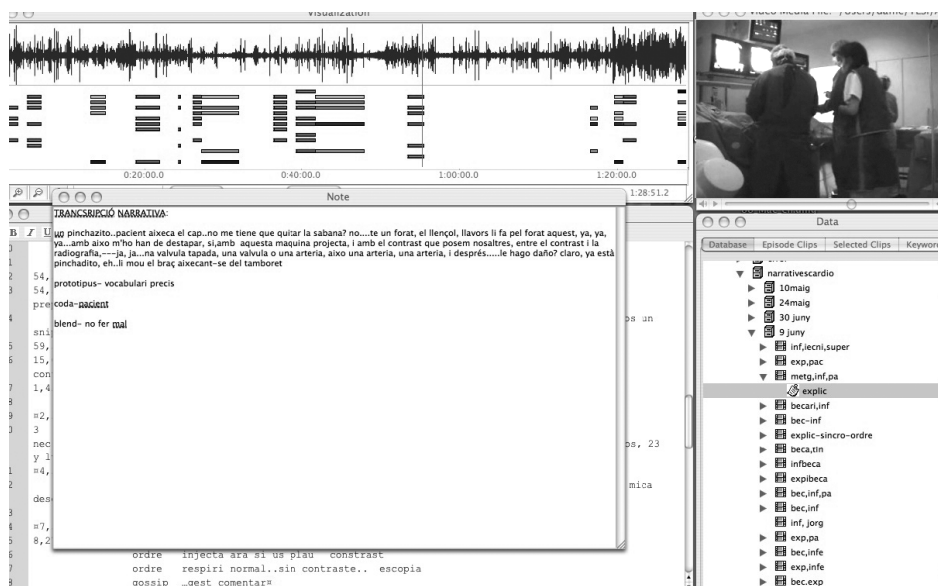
Visualization

0:20:00.0
0:40:00.0
1:00:00.0
1:20:00.0
1:28:51.2

Video Media File: /Users/dame/FESI/...

Note

TRANSCRIPCIÓ NARRATIVA:

un pinchazito..pacient aixeca el cap..no me tiene que quitar la sabana? no....te un forat, el llençol, llavors li fa pel forat aquest, ya, ya, ya...amb aixo m'ho han de destapar, si,amb aquesta maquina projecta, i amb el contrast que posem nosaltres, entre el contrast i la radiografia,---ja, ja...na valvula tapada, una valvula o una arteria, aixo una arteria, una arteria, i després.....le hago daño? claro, ya està pinchadito, eh..li mou el braç aixecant-se del tamboret

prototipus- vocabulari precis

coda-pacient

blend- no fer mal

B I U

54,
54,
pre
sni
59,
15,
con
1,4
=2,
3
nec
y l
=4,
des
=7,
8,2

os un
os, 23
mica

ordre injecta ara si us plau constrast
ordre respiri normal..sin contraste.. escopia
gossip ..gest comentar¤

Data

Database | Episode Clips | Selected Clips | Keywo

narrativescardio
10maig
24maig
30 juny
9 juny
inf,lecni,super
exp,pac
metg,inf,pa
explic
becari,inf
bec-inf
explic-sincro-ordre
beca,tin
infbeca
expibeca
bec,inf,pa
bec,inf
inf, jorg
exp,pa
bec,infe
exp,infe
bec.exp